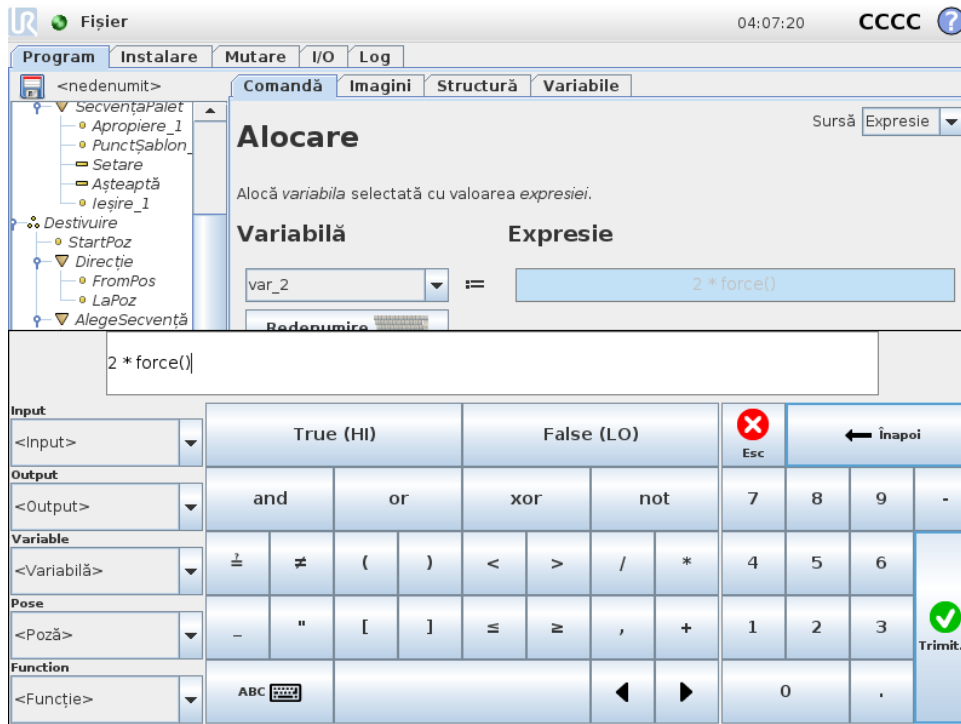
Fișier 04:07:20 CCCC

Program Instalare Mutare I/O Log

<nedenumit>

SecvențăPalet
Apropiere_1
PunctȘablon_
Setare
Așteaptă
Ieșire_1
Destivuire
StartPoz
Direcție
FromPos
LaPoz
AlegeSecvență

Comandă Imagini Structură Variabile

Alocare

Sursă Expresie

Alocă variabila selectată cu valoarea expresiei.

Variabilă

Expresie

var_2

:=

2 * force()

Redenumire

2 * force()

Input
<Input>
Output
<Output>
Variable
<Variabilă>
Pose
<Poză>
Function
<Funcție>

| True (HI) | | False (LO) | | Esc | Înapoi |
|---|---|---|---|---|---|
| and | or | xor | not | 7 8 9 | - |
| $\stackrel{?}{=}$ ≠ | ( ) | < > | / * | 4 5 6 | |
| _ " | [ ] | ≤ ≥ | , + | 1 2 3 | Trimit. |
| ABC | | ◀ | ▶ | 0 . | |